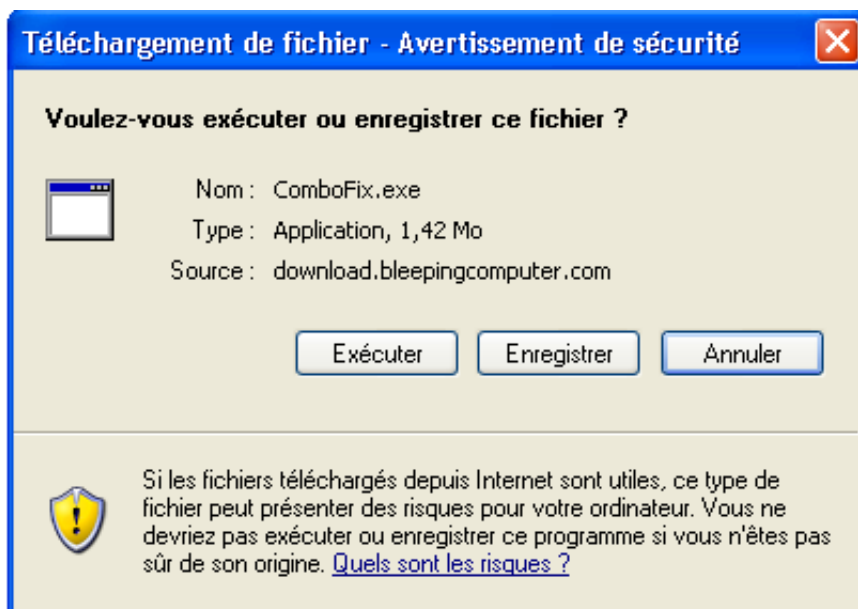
Téléchargement de fichier - Avertissement de sécurité

Voulez-vous exécuter ou enregistrer ce fichier ?

Nom : ComboFix.exe
Type : Application, 1,42 Mo
Source : download.bleepingcomputer.com

Exécuter Enregistrer Annuler

Si les fichiers téléchargés depuis Internet sont utiles, ce type de fichier peut présenter des risques pour votre ordinateur. Vous ne devriez pas exécuter ou enregistrer ce programme si vous n'êtes pas sûr de son origine. Quels sont les risques ?